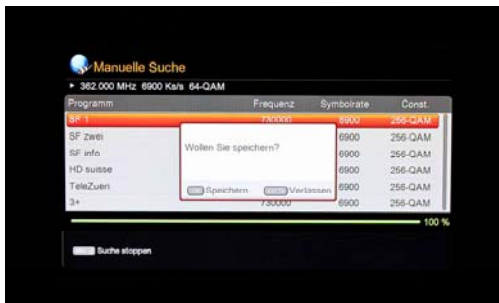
Manuelle Suche

▸ 362.000 MHz 6900 Ks/s 64-QAM

| Programm | Frequenz | Symbolrate | Const. |
|---|---|---|---|
| SF 1 | 730000 | 6900 | 256-QAM |
| SF zwei | | 6900 | 256-QAM |
| SF info | | 6900 | 256-QAM |
| HD suisse | | 6900 | 256-QAM |
| TeleZueri | | 6900 | 256-QAM |
| 3+ | 730000 | 6900 | 256-QAM |

Wollen Sie speichern?

Speichern Verlassen

100 %

Suche stoppen